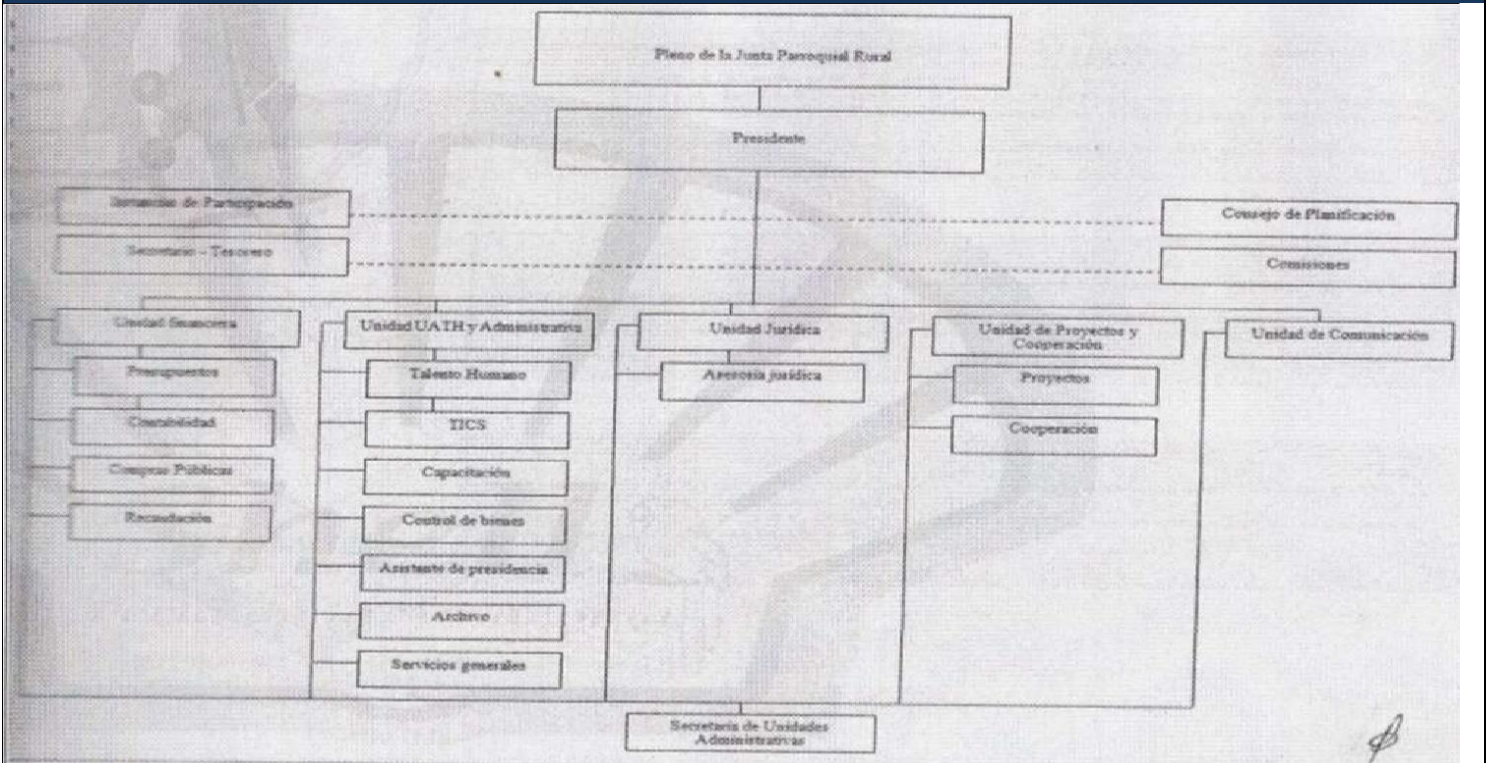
Pleno de la Junta Parroquial Rural

Presidente

Instancias de Participación

Secretario - Tesorero

Consejo de Planificación

Comisiones

Unidad financiera

Presupuestos

Contabilidad

Compras Públicas

Recaudación

Unidad UATH y Administrativa

Talento Humano

TICS

Capacitación

Control de bienes

Asistente de presidencia

Archivo

Servicios generales

Unidad Jurídica

Asesoría jurídica

Unidad de Proyectos y Cooperación

Proyectos

Cooperación

Unidad de Comunicación

Secretaría de Unidades Administrativas